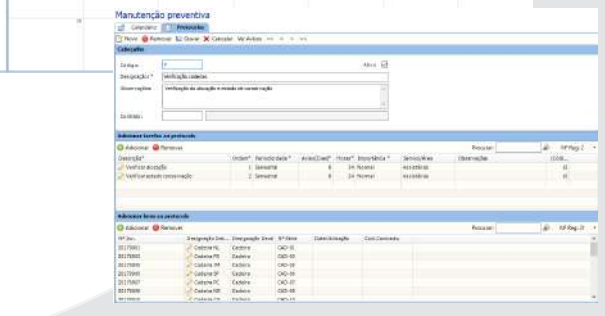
Manutenção preventiva

Calendário | Protocolos

Novo | Remover | Gravar | Cancelar | Ver Avisos

Cabeçalho

Código: 8 | Ativo

Designação *: Verificação cadeiras

Observações: Verificação da afixação e estado de conservação

Ex.Bilhete:

Adicionar tarefas ao protocolo

Adicionar | Remover | Pesquisar: | Nº Reg.:2

| Descrição* | Ordem* | Periodicidade * | Aviso(Dias)* | Horas* | Importância * | Serviço/Área | Observações | Códi... |
|---|---|---|---|---|---|---|---|---|
| Verificar afixação | 1 | Semestral | 8 | 24 | Normal | ASSISTÊNCIA | | 10 |
| Verificar estado conservação | 2 | Semestral | 8 | 24 | Normal | ASSISTÊNCIA | | 10 |

Adicionar bens ao protocolo

Adicionar | Remover | Pesquisar: | Nº Reg.:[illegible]

| Nº Inv. | Designação Detalhada | Designação Geral | Nº Série | Data Aquisição | Cod.Contrato |
|---|---|---|---|---|---|
| 20175001 | Cadeira NL | Cadeira | CAD-01 | | |
| 20175003 | Cadeira PB | Cadeira | CAD-03 | | |
| 20175005 | Cadeira PM | Cadeira | CAD-05 | | |
| 20175006 | Cadeira PF | Cadeira | CAD-06 | | |
| 20175007 | Cadeira PC | Cadeira | CAD-07 | | |
| 20175008 | Cadeira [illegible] | Cadeira | CAD-08 | | |
| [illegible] | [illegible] | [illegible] | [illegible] | | |